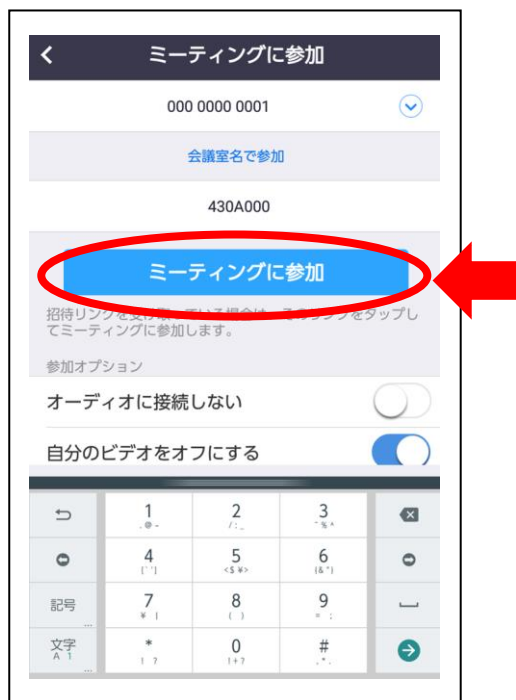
ミーティングに参加

000 0000 0001

会議室名で参加

430A000

ミーティングに参加

招待リンクを受け取っている場合は、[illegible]リンクをタップしてミーティングに参加します。

参加オプション

オーディオに接続しない

自分のビデオをオフにする

| | | | | |
|---|---|---|---|---|
| ↩ | 1 | 2 | 3 | ⌫ |
| | 4 | 5 | 6 | |
| 記号 | 7 | 8 | 9 | ␣ |
| 文字 A 1 | * | 0 | # | → |